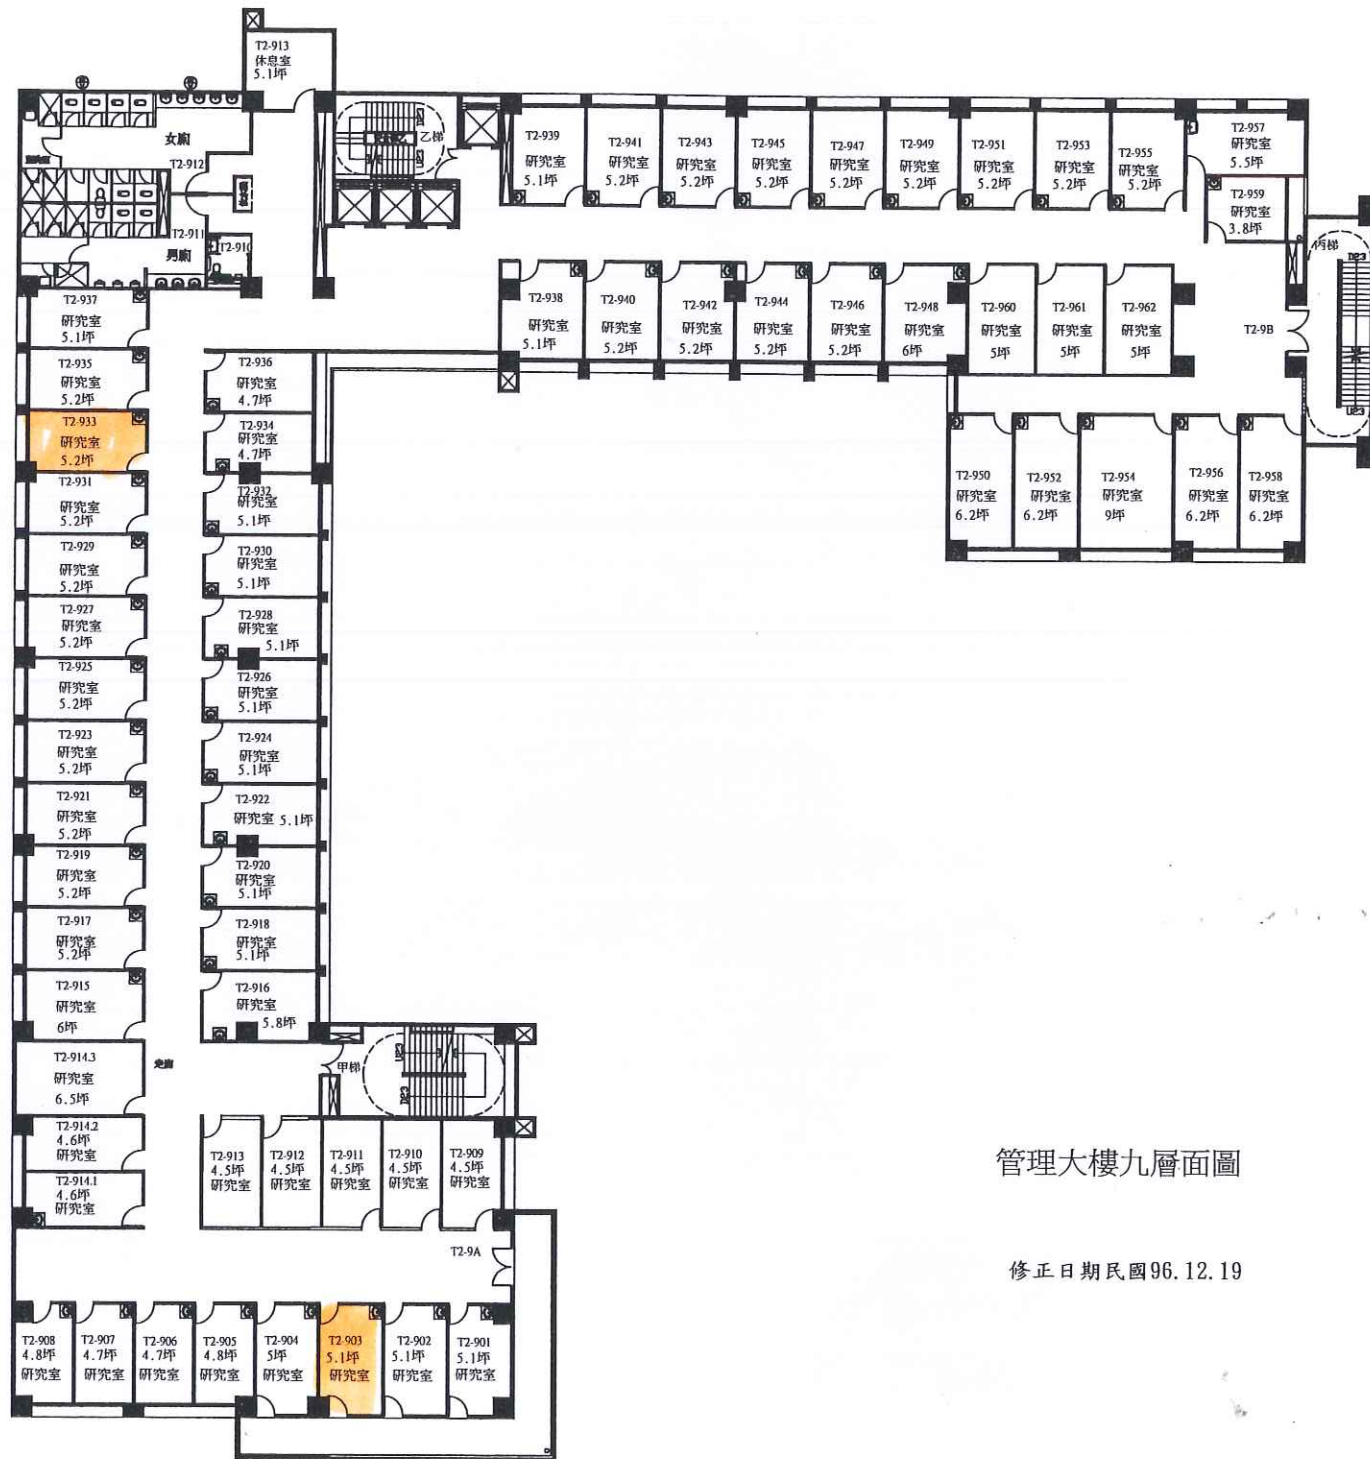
T2-913
休息室
5.1坪

女廁
T2-912
T2-911
T2-910
男廁

乙梯

T2-939
研究室
5.1坪

T2-941
研究室
5.2坪

T2-943
研究室
5.2坪

T2-945
研究室
5.2坪

T2-947
研究室
5.2坪

T2-949
研究室
5.2坪

T2-951
研究室
5.2坪

T2-953
研究室
5.2坪

T2-955
研究室
5.2坪

T2-957
研究室
5.5坪

T2-959
研究室
3.8坪

丙梯

T2-938
研究室
5.1坪

T2-940
研究室
5.2坪

T2-942
研究室
5.2坪

T2-944
研究室
5.2坪

T2-946
研究室
5.2坪

T2-948
研究室
6坪

T2-960
研究室
5坪

T2-961
研究室
5坪

T2-962
研究室
5坪

T2-9B

T2-950
研究室
6.2坪

T2-952
研究室
6.2坪

T2-954
研究室
9坪

T2-956
研究室
6.2坪

T2-958
研究室
6.2坪

T2-937
研究室
5.1坪

T2-935
研究室
5.2坪

T2-933
研究室
5.2坪

T2-931
研究室
5.2坪

T2-929
研究室
5.2坪

T2-927
研究室
5.2坪

T2-925
研究室
5.2坪

T2-923
研究室
5.2坪

T2-921
研究室
5.2坪

T2-919
研究室
5.2坪

T2-917
研究室
5.2坪

T2-915
研究室
6坪

T2-914.3
研究室
6.5坪

T2-914.2
4.6坪
研究室

T2-914.1
4.6坪
研究室

T2-936
研究室
4.7坪

T2-934
研究室
4.7坪

T2-932
研究室
5.1坪

T2-930
研究室
5.1坪

T2-928
研究室
5.1坪

T2-926
研究室
5.1坪

T2-924
研究室
5.1坪

T2-922
研究室 5.1坪

T2-920
研究室
5.1坪

T2-918
研究室
5.1坪

T2-916
研究室
5.8坪

走廊

甲梯

T2-913
4.5坪
研究室

T2-912
4.5坪
研究室

T2-911
4.5坪
研究室

T2-910
4.5坪
研究室

T2-909
4.5坪
研究室

T2-9A

T2-908
4.8坪
研究室

T2-907
4.7坪
研究室

T2-906
4.7坪
研究室

T2-905
4.8坪
研究室

T2-904
5坪
研究室

T2-903
5.1坪
研究室

T2-902
5.1坪
研究室

T2-901
5.1坪
研究室

管理大樓九層面圖

修正日期民國96.12.19